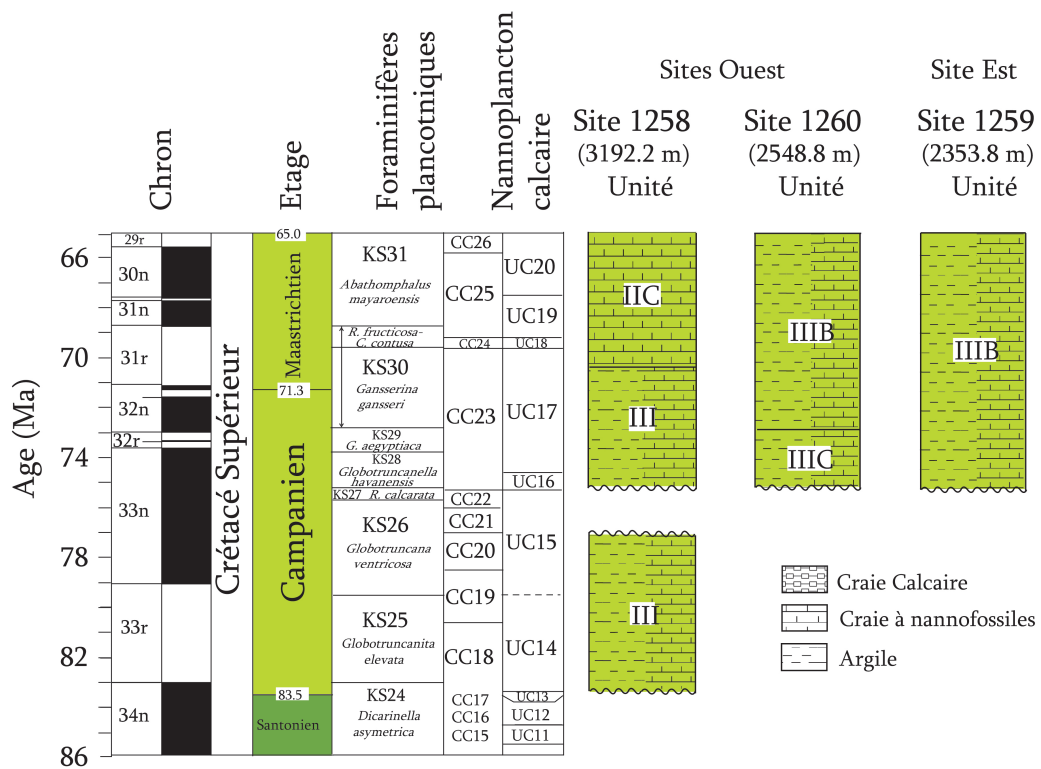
Chron

Etage

Foraminifères plancotniques

Nannoplancton calcaire

Sites Ouest

Site Est

Site 1258
(3192.2 m)
Unité

Site 1260
(2548.8 m)
Unité

Site 1259
(2353.8 m)
Unité

Age (Ma)

66
70
74
78
82
86

29r
30n
31n
31r
32n
32r
33n
33r
34n

Crétacé Supérieur

65.0
Maastrichtien
71.3
Campanien
83.5
Santonien

KS31
*Abathomphalus mayaroensis*
*R. fructicosa-C. contusa*
KS30
*Gansserina gansseri*
KS29
*G. aegyptiaca*
KS28
*Globotruncanella havanensis*
KS27 *R. calcarata*
KS26
*Globotruncana ventricosa*
KS25
*Globotruncanita elevata*
KS24
*Dicarinella asymetrica*

CC26
CC25
CC24
CC23
CC22
CC21
CC20
CC19
CC18
CC17
CC16
CC15

UC20
UC19
UC18
UC17
UC16
UC15
UC14
UC13
UC12
UC11

IIC
III
III

IIIB
IIIC

IIIB

Craie Calcaire
Craie à nannofossiles
Argile